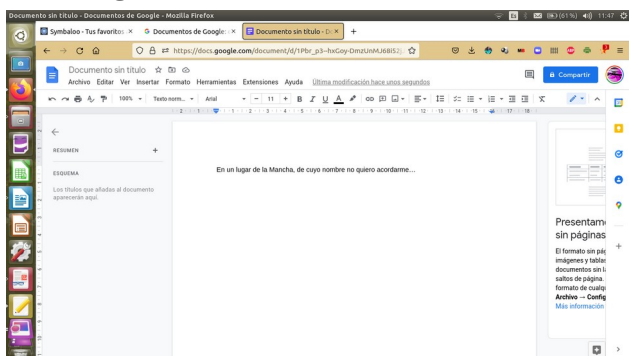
Documento sin título - Documentos de Google - Mozilla Firefox
(61 %) 11:47

Symbaloo - Tus favoritos ×
Documentos de Google ×
Documento sin título - D ×
+

https://docs.google.com/document/d/1Pbr_p3--hxGoy-DmzUnMJ68IS2

Documento sin título
Archivo Editar Ver Insertar Formato Herramientas Extensiones Ayuda Última modificación hace unos segundos
Compartir

100% Texto norm... Arial 11 B I U A

RESUMEN +

ESQUEMA

Los títulos que añadas al documento aparecerán aquí.

En un lugar de la Mancha, de cuyo nombre no quiero acordarme...

Presentam
sin páginas
El formato sin pág
imágenes y tablas
documentos sin l
saltos de página.
formato de cualq
Archivo → Config
Más información